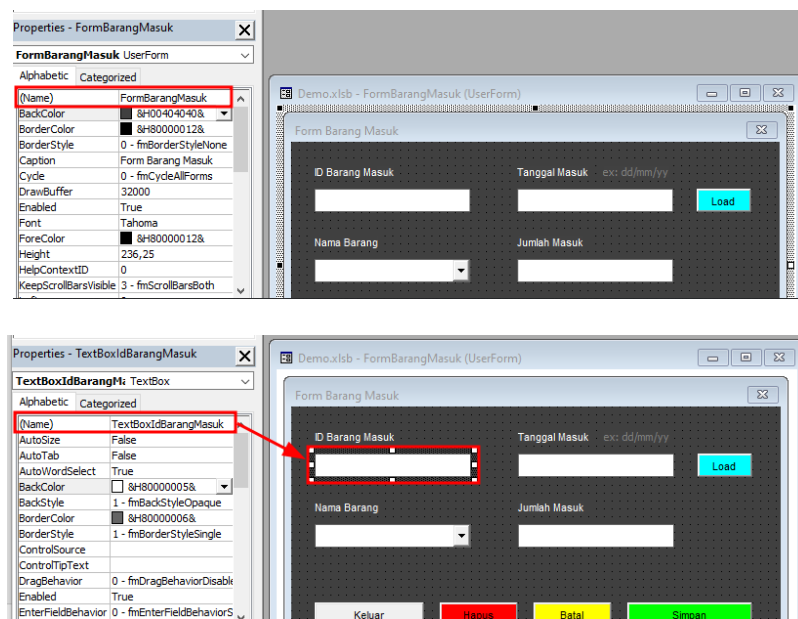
Properties - FormBarangMasuk

FormBarangMasuk UserForm

Alphabetic Categorized

| | |
|---|---|
| (Name) | FormBarangMasuk |
| BackColor | &H00404040& |
| BorderColor | &H80000012& |
| BorderStyle | 0 - fmBorderStyleNone |
| Caption | Form Barang Masuk |
| Cycle | 0 - fmCycleAllForms |
| DrawBuffer | 32000 |
| Enabled | True |
| Font | Tahoma |
| ForeColor | &H80000012& |
| Height | 236,25 |
| HelpContextID | 0 |
| KeepScrollBarsVisible | 3 - fmScrollBarsBoth |

Demo.xlsb - FormBarangMasuk (UserForm)

Form Barang Masuk

ID Barang Masuk

Tanggal Masuk ex: dd/mm/yy

Load

Nama Barang

Jumlah Masuk

Properties - TextBoxIdBarangMasuk

TextBoxIdBarangMa TextBox

Alphabetic Categorized

| | |
|---|---|
| (Name) | TextBoxIdBarangMasuk |
| AutoSize | False |
| AutoTab | False |
| AutoWordSelect | True |
| BackColor | &H80000005& |
| BackStyle | 1 - fmBackStyleOpaque |
| BorderColor | &H80000006& |
| BorderStyle | 1 - fmBorderStyleSingle |
| ControlSource | |
| ControlTipText | |
| DragBehavior | 0 - fmDragBehaviorDisable |
| Enabled | True |
| EnterFieldBehavior | 0 - fmEnterFieldBehaviorS |

Demo.xlsb - FormBarangMasuk (UserForm)

Form Barang Masuk

ID Barang Masuk

Tanggal Masuk ex: dd/mm/yy

Load

Nama Barang

Jumlah Masuk

Keluar Hapus Batal Simpan